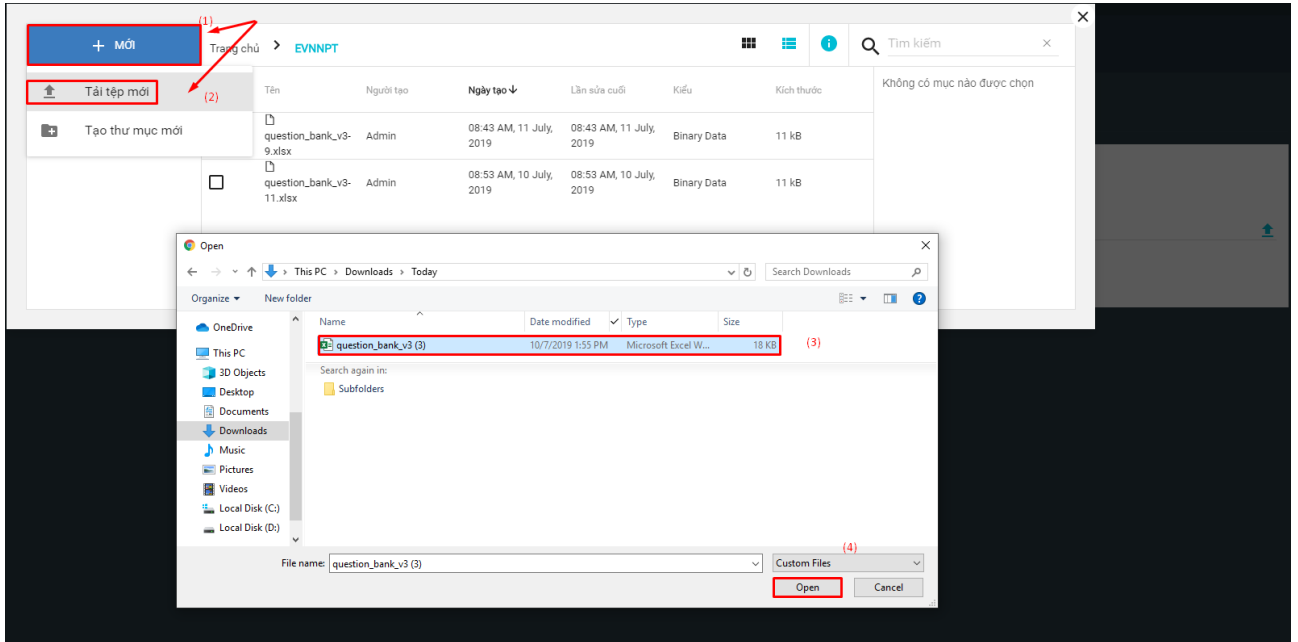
(1)

+ MỚI

Trang chủ > EVNNPT

Tìm kiếm

Tải tệp mới (2)

Tạo thư mục mới

| Tên | Người tạo | Ngày tạo ↓ | Lần sửa cuối | Kiểu | Kích thước |
|---|---|---|---|---|---|
| question_bank_v3-9.xlsx | Admin | 08:43 AM, 11 July, 2019 | 08:43 AM, 11 July, 2019 | Binary Data | 11 kB |
| question_bank_v3-11.xlsx | Admin | 08:53 AM, 10 July, 2019 | 08:53 AM, 10 July, 2019 | Binary Data | 11 kB |

Không có mục nào được chọn

Open

This PC > Downloads > Today

Search Downloads

Organize ▾ New folder

OneDrive
This PC
3D Objects
Desktop
Documents
Downloads
Music
Pictures
Videos
Local Disk (C:)
Local Disk (D:)

| Name | Date modified | Type | Size |
|---|---|---|---|
| question_bank_v3 (3) | 10/7/2019 1:55 PM | Microsoft Excel W... | 18 KB |

(3)

Search again in:
Subfolders

File name: question_bank_v3 (3)

(4)

Custom Files

Open Cancel